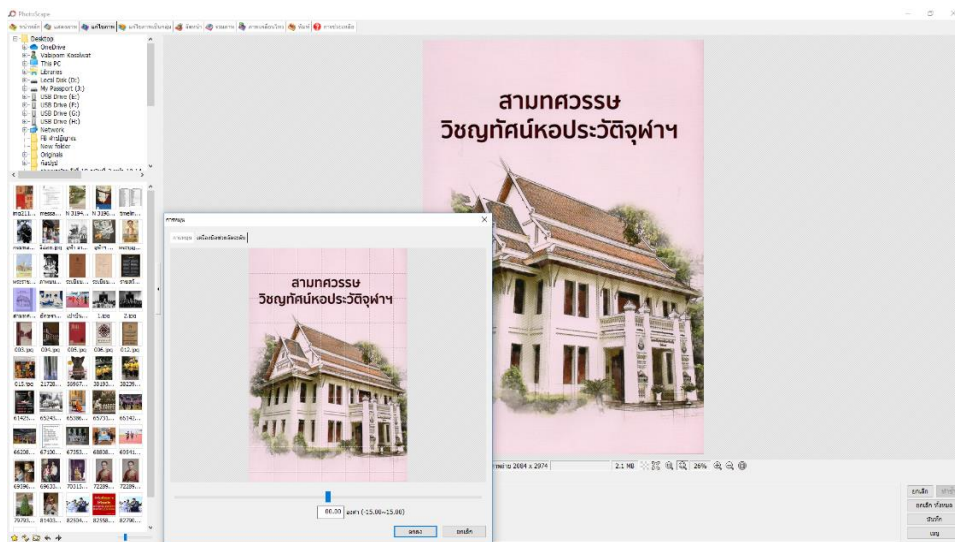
PhotoScape

Desktop
OneDrive
Valiporn Kaokwat
This PC
Libraries
Local Disk (D:)
My Passport (J:)
USB Drive (E:)
USB Drive (F:)
USB Drive (G:)
USB Drive (H:)
Network
New folder
Originals

สามทศวรรษ
วิชญทัศน์หอประวัติจุฬาฯ

สามทศวรรษ
วิชญทัศน์หอประวัติจุฬาฯ

00.00 องศา (-15.00~15.00)

ตกลง
ยกเลิก

2004 x 2974
2.1 MB
26%

ยกเลิก
ยกเลิก ทั้งหมด
บันทึก
เมนู